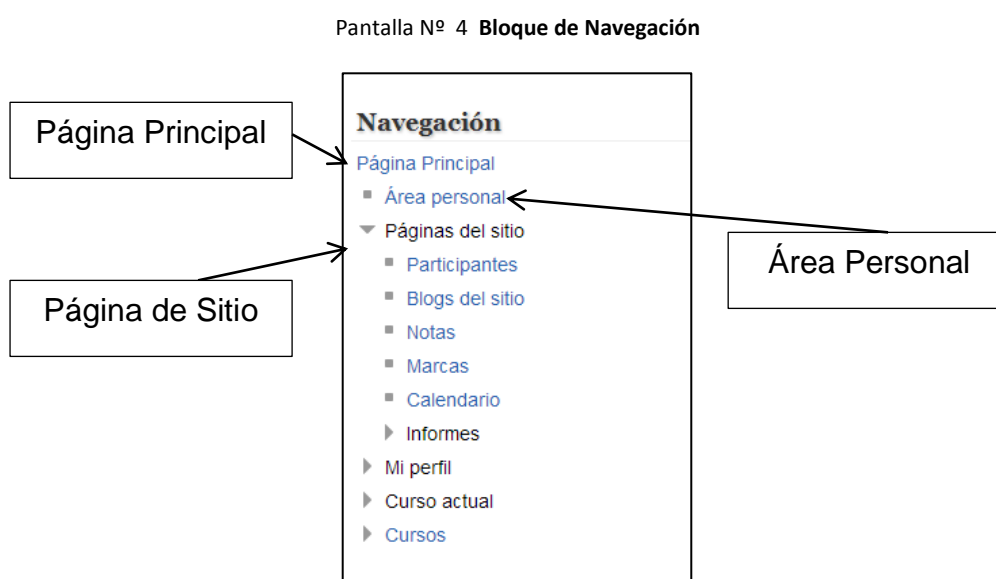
Pantalla Nº 4 **Bloque de Navegación**

Página Principal

Navegación

Página Principal

Área personal

Páginas del sitio

Participantes

Blogs del sitio

Notas

Marcas

Calendario

Informes

Mi perfil

Curso actual

Cursos

Área Personal

Página de Sitio